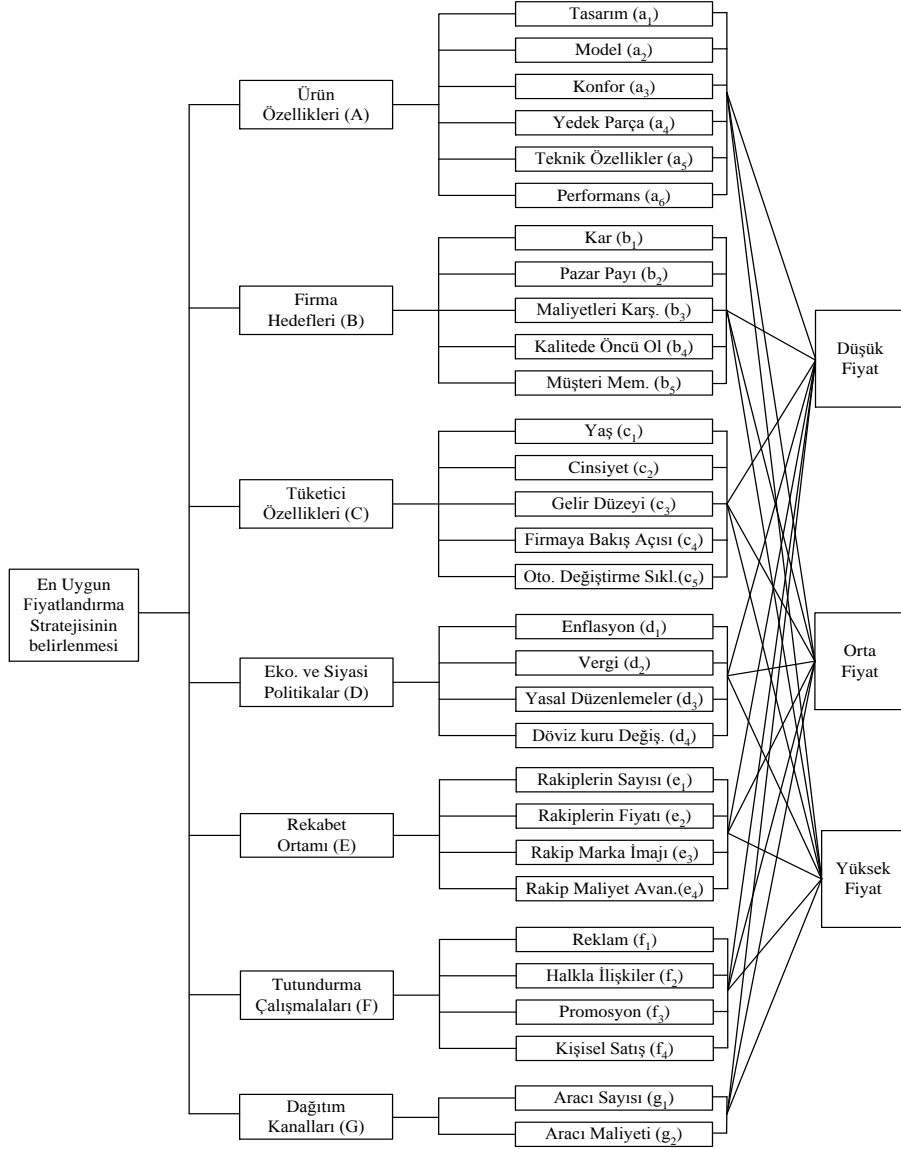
En Uygun Fiyatlandırma Stratejisinin belirlenmesi

Ürün Özellikleri (A)

Tasarım ($a_1$)
Model ($a_2$)
Konfor ($a_3$)
Yedek Parça ($a_4$)
Teknik Özellikler ($a_5$)
Performans ($a_6$)

Firma Hedefleri (B)

Kar ($b_1$)
Pazar Payı ($b_2$)
Maliyetleri Karş. ($b_3$)
Kalitede Öncü Ol ($b_4$)
Müşteri Mem. ($b_5$)

Tüketici Özellikleri (C)

Yaş ($c_1$)
Cinsiyet ($c_2$)
Gelir Düzeyi ($c_3$)
Firmaya Bakış Açısı ($c_4$)
Oto. Değiştirme Sıkl.($c_5$)

Eko. ve Siyasi Politikalar (D)

Enflasyon ($d_1$)
Vergi ($d_2$)
Yasal Düzenlemeler ($d_3$)
Döviz kuru Değiş. ($d_4$)

Rekabet Ortamı (E)

Rakiplerin Sayısı ($e_1$)
Rakiplerin Fiyatı ($e_2$)
Rakip Marka İmajı ($e_3$)
Rakip Maliyet Avan.($e_4$)

Tutundurma Çalışmalaları (F)

Reklam ($f_1$)
Halkla İlişkiler ($f_2$)
Promosyon ($f_3$)
Kişisel Satış ($f_4$)

Dağıtım Kanalları (G)

Aracı Sayısı ($g_1$)
Aracı Maliyeti ($g_2$)

Düşük Fiyat

Orta Fiyat

Yüksek Fiyat